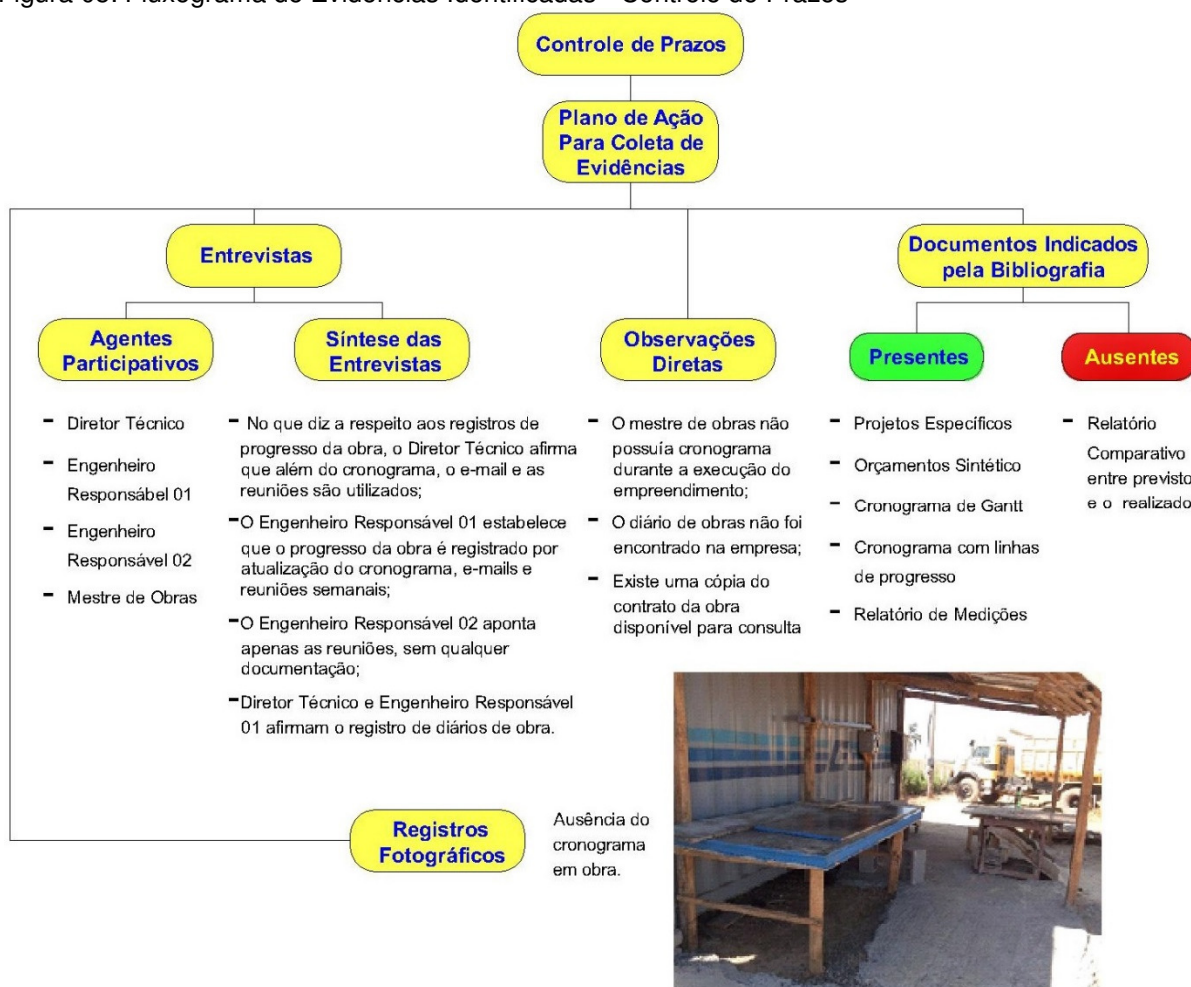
Figura 03: Fluxograma de Evidências Identificadas – Controle de Prazos

Controle de Prazos

Plano de Ação Para Coleta de Evidências

Entrevistas

Agentes Participativos

- Diretor Técnico
- Engenheiro Responsábel 01
- Engenheiro Responsável 02
- Mestre de Obras

Síntese das Entrevistas

- No que diz a respeito aos registros de progresso da obra, o Diretor Técnico afirma que além do cronograma, o e-mail e as reuniões são utilizados;
- O Engenheiro Responsável 01 estabelece que o progresso da obra é registrado por atualização do cronograma, e-mails e reuniões semanais;
- O Engenheiro Responsável 02 aponta apenas as reuniões, sem qualquer documentação;
- Diretor Técnico e Engenheiro Responsável 01 afirmam o registro de diários de obra.

Observações Diretas

- O mestre de obras não possuía cronograma durante a execução do empreendimento;
- O diário de obras não foi encontrado na empresa;
- Existe uma cópia do contrato da obra disponível para consulta

Documentos Indicados pela Bibliografia

Presentes

- Projetos Específicos
- Orçamentos Sintético
- Cronograma de Gantt
- Cronograma com linhas de progresso
- Relatório de Medições

Ausentes

- Relatório Comparativo entre previsto e o realizado

Registros Fotográficos

Ausência do cronograma em obra.